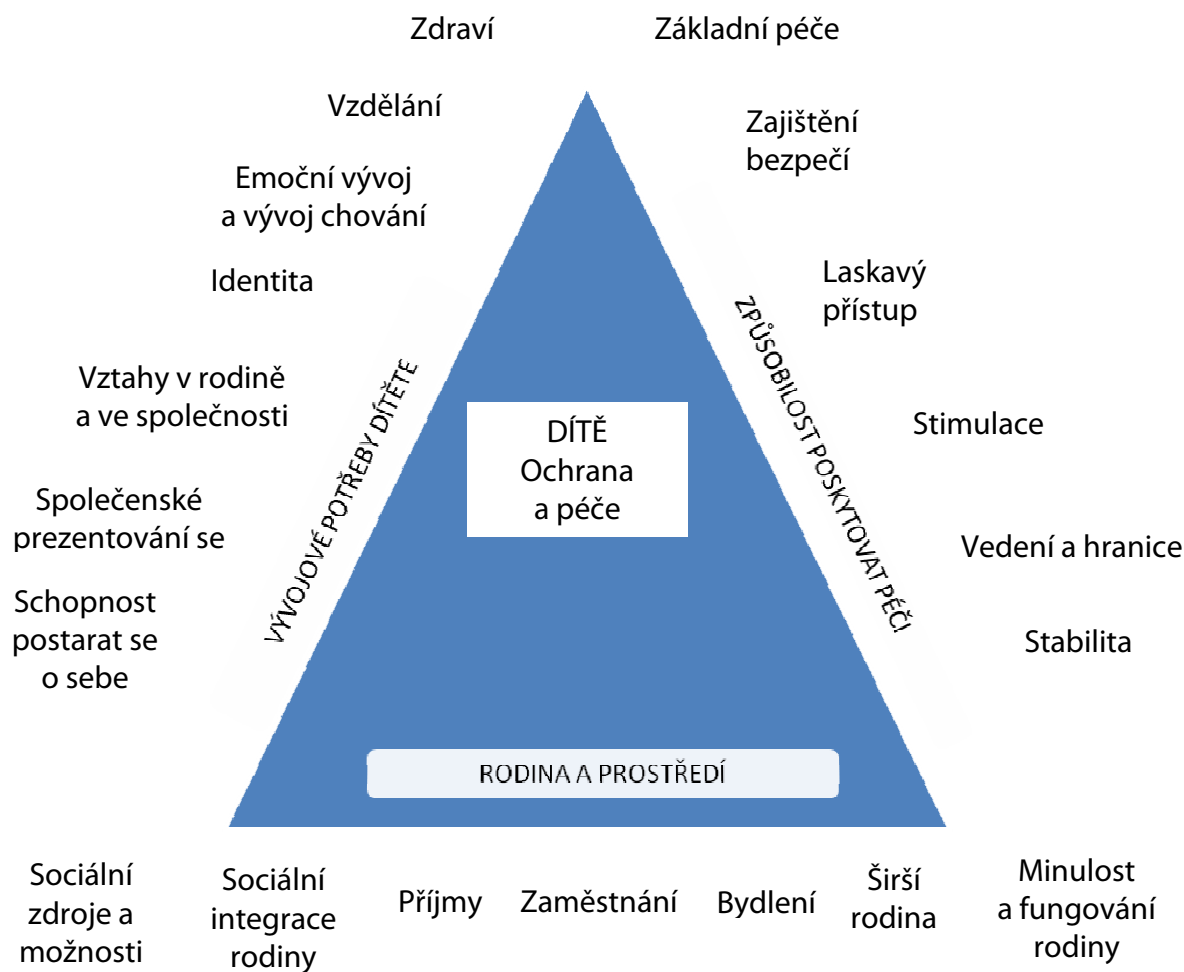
Zdraví

Základní péče

Vzdělání

Zajištění bezpečí

Emoční vývoj a vývoj chování

Identita

Laskavý přístup

Vztahy v rodině a ve společnosti

VÝVOJOVÉ POTŘEBY DÍTĚTE

ZPŮSOBILOST POSKYTOVAT PÉČI

Stimulace

DÍTĚ
Ochrana a péče

Společenské prezentování se

Vedení a hranice

Schopnost postarat se o sebe

Stabilita

RODINA A PROSTŘEDÍ

Sociální zdroje a možnosti

Sociální integrace rodiny

Příjmy

Zaměstnání

Bydlení

Širší rodina

Minulost a fungování rodiny